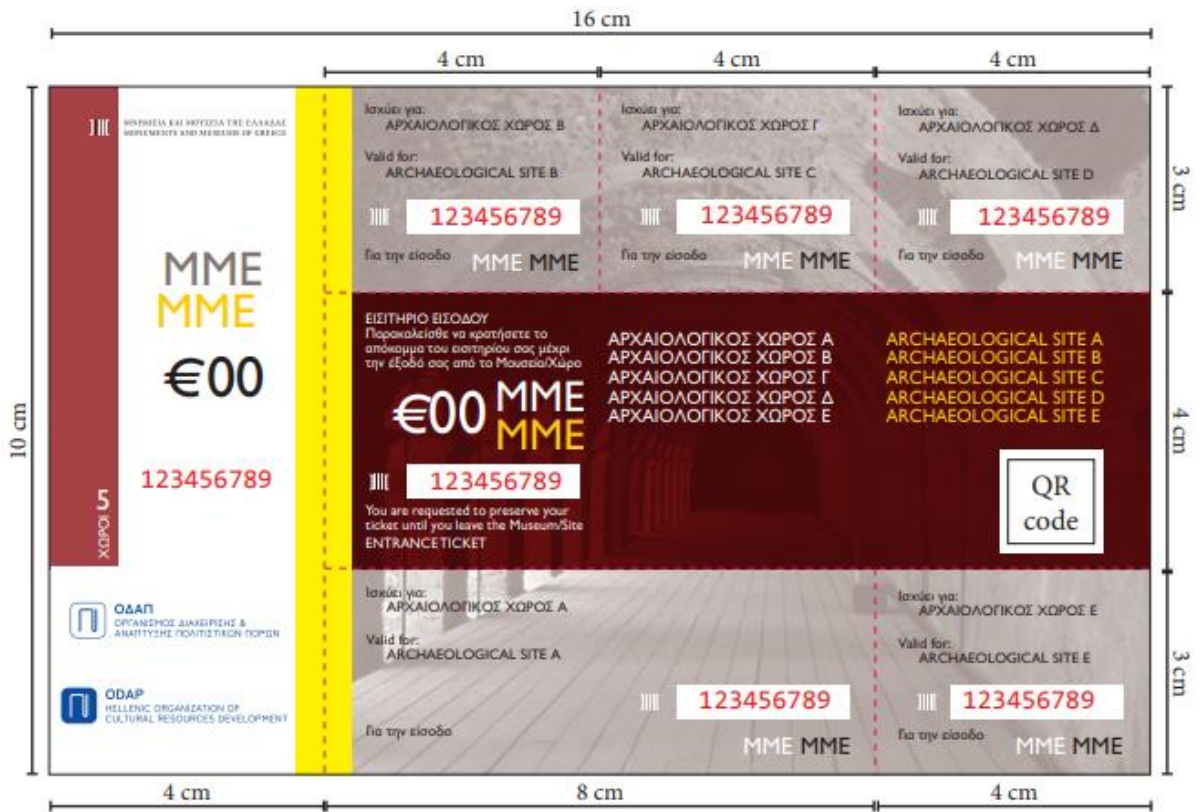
16 cm

4 cm 4 cm 4 cm

ΜΝΗΜΕΙΑ ΚΑΙ ΜΟΥΣΕΙΑ ΤΗΣ ΕΛΛΑΔΑΣ
MONUMENTS AND MUSEUMS OF GREECE

MME
MME

€00

123456789

5
ΧΩΡΟΙ

Ισχύει για:
ΑΡΧΑΙΟΛΟΓΙΚΟΣ ΧΩΡΟΣ Β
Valid for:
ARCHAEOLOGICAL SITE B
123456789
Για την είσοδο MME MME

Ισχύει για:
ΑΡΧΑΙΟΛΟΓΙΚΟΣ ΧΩΡΟΣ Γ
Valid for:
ARCHAEOLOGICAL SITE C
123456789
Για την είσοδο MME MME

Ισχύει για:
ΑΡΧΑΙΟΛΟΓΙΚΟΣ ΧΩΡΟΣ Δ
Valid for:
ARCHAEOLOGICAL SITE D
123456789
Για την είσοδο MME MME

3 cm

ΕΙΣΙΤΗΡΙΟ ΕΙΣΟΔΟΥ
Παρακαλείσθε να κρατήσετε το απόκομμα του εισιτηρίου σας μέχρι την έξοδό σας από το Μουσείο/Χώρο

€00 MME
MME

123456789

You are requested to preserve your ticket until you leave the Museum/Site
ENTRANCE TICKET

ΑΡΧΑΙΟΛΟΓΙΚΟΣ ΧΩΡΟΣ Α
ΑΡΧΑΙΟΛΟΓΙΚΟΣ ΧΩΡΟΣ Β
ΑΡΧΑΙΟΛΟΓΙΚΟΣ ΧΩΡΟΣ Γ
ΑΡΧΑΙΟΛΟΓΙΚΟΣ ΧΩΡΟΣ Δ
ΑΡΧΑΙΟΛΟΓΙΚΟΣ ΧΩΡΟΣ Ε

ARCHAEOLOGICAL SITE A
ARCHAEOLOGICAL SITE B
ARCHAEOLOGICAL SITE C
ARCHAEOLOGICAL SITE D
ARCHAEOLOGICAL SITE E

QR
code

10 cm

4 cm

ΟΔΑΠ
ΟΡΓΑΝΙΣΜΟΣ ΔΙΑΧΕΙΡΙΣΗΣ & ΑΝΑΠΤΥΞΗΣ ΠΟΛΙΤΙΣΤΙΚΩΝ ΠΟΡΩΝ

ODAP
HELLENIC ORGANIZATION OF CULTURAL RESOURCES DEVELOPMENT

Ισχύει για:
ΑΡΧΑΙΟΛΟΓΙΚΟΣ ΧΩΡΟΣ Α
Valid for:
ARCHAEOLOGICAL SITE A
123456789
Για την είσοδο MME MME

Ισχύει για:
ΑΡΧΑΙΟΛΟΓΙΚΟΣ ΧΩΡΟΣ Ε
Valid for:
ARCHAEOLOGICAL SITE E
123456789
Για την είσοδο MME MME

3 cm

4 cm 8 cm 4 cm